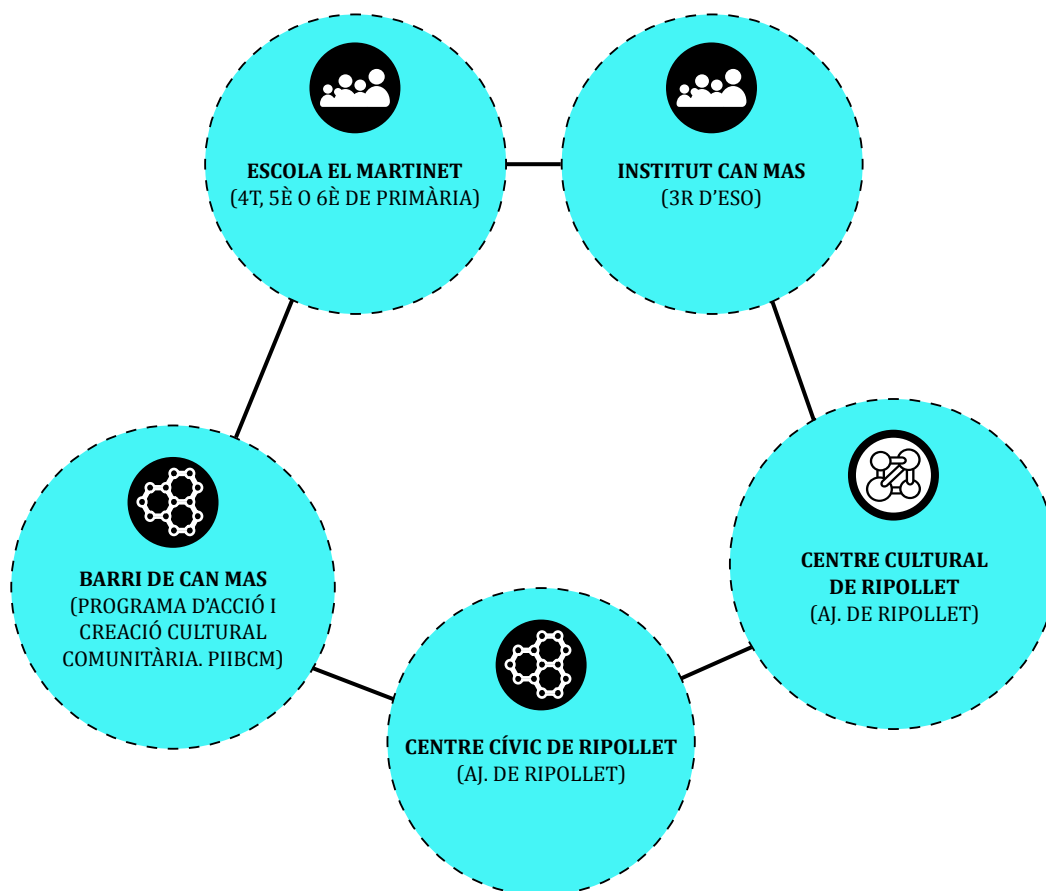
ESCOLA EL MARTINET
(4T, 5È O 6È DE PRIMÀRIA)

INSTITUT CAN MAS
(3R D'ESO)

BARRI DE CAN MAS
(PROGRAMA D'ACCIÓ I CREACIÓ CULTURAL COMUNITÀRIA. PIIBCM)

CENTRE CULTURAL DE RIPOLLET
(AJ. DE RIPOLLET)

CENTRE CÍVIC DE RIPOLLET
(AJ. DE RIPOLLET)